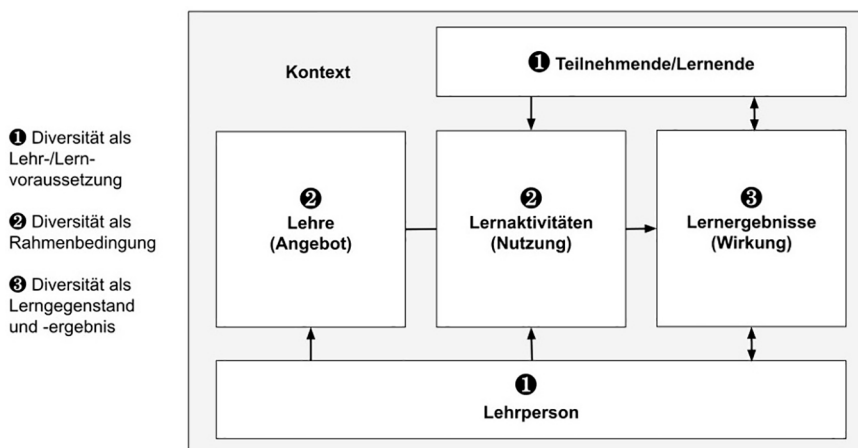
❶ Diversität als Lehr-/Lern-voraussetzung

❷ Diversität als Rahmenbedingung

❸ Diversität als Lerngegenstand und -ergebnis

Kontext

❶ Teilnehmende/Lernende

❷
Lehre
(Angebot)

❷
Lernaktivitäten
(Nutzung)

❸
Lernergebnisse
(Wirkung)

❶
Lehrperson